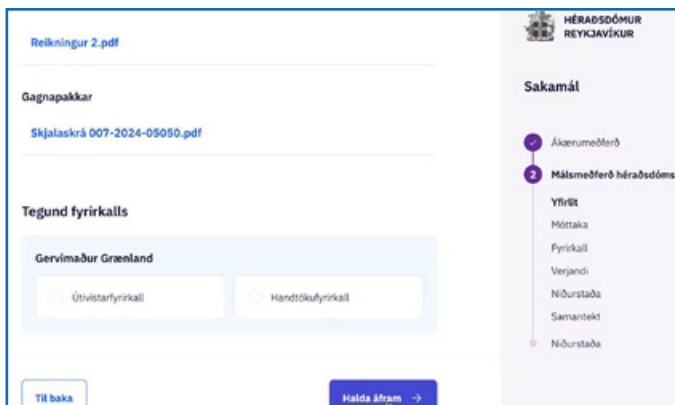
Reikningur 2.pdf

Gagnapakkar

Skjalaskrá 007-2024-05050.pdf

Tegund fyrirkalls

Gervimaður Grænland

Útivistarfyrirkall

Handtökufyrirkall

Til baka

Halda áfram →

HÉRAÐSDÓMUR REYKJAVÍKUR

Sakamál

Ákærumeðferð

2 Málsmeðferð héraðsdóms

Yfirlit

Móttaka

Fyrirkall

Verjandi

Niðurstaða

Samantekt

Niðurstaða